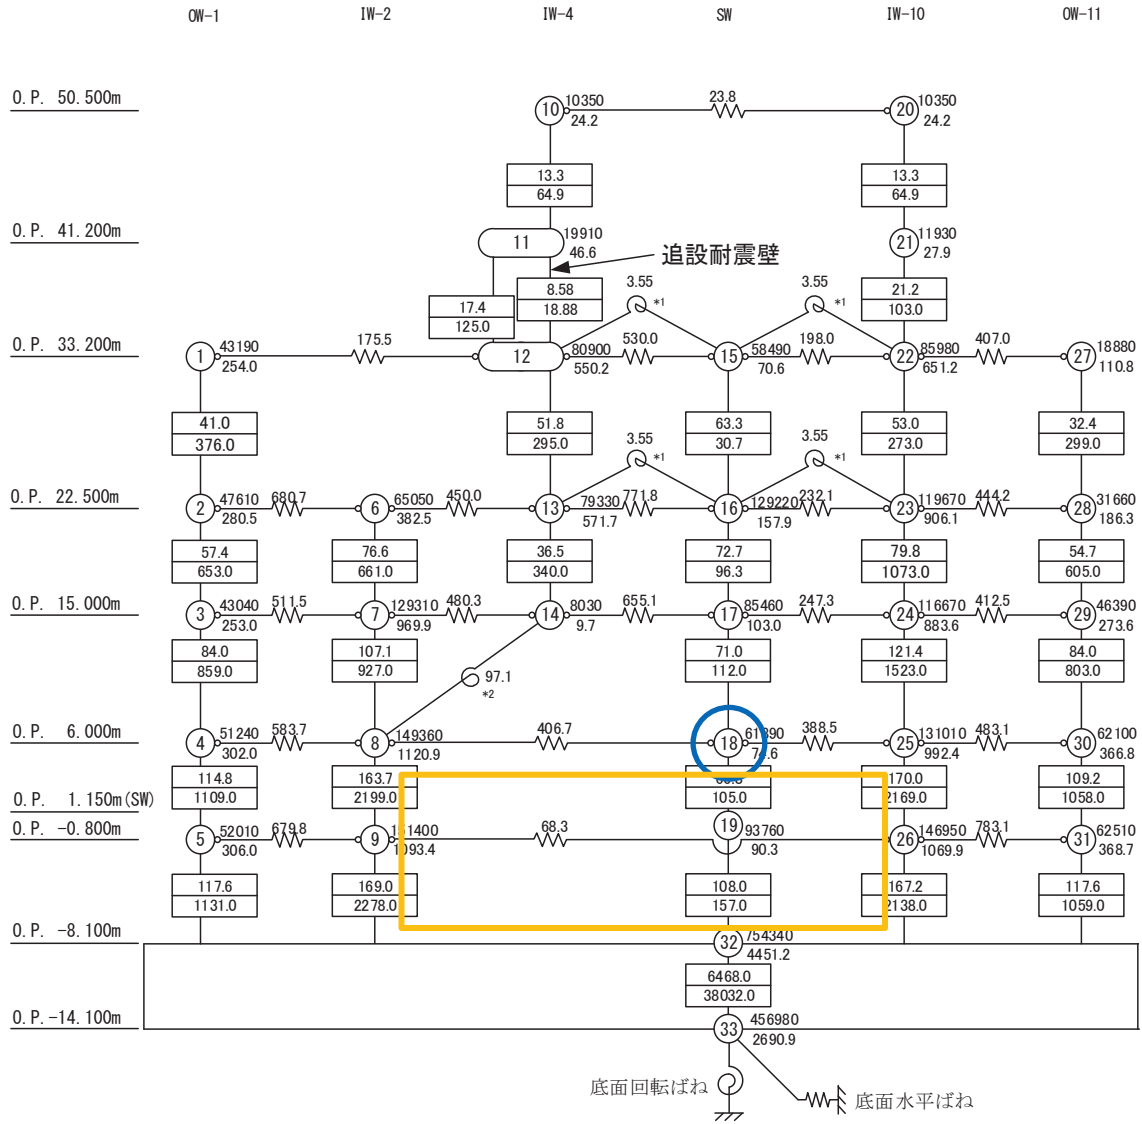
OW-1 IW-2 IW-4 SW IW-10 OW-11

O.P. 50.500m
O.P. 41.200m
O.P. 33.200m
O.P. 22.500m
O.P. 15.000m
O.P. 6.000m
O.P. 1.150m(SW)
O.P. -0.800m
O.P. -8.100m
O.P. -14.100m

10 10350 24.2
23.8
20 10350 24.2
13.3 64.9
13.3 64.9
11 19910 46.6
21 11930 27.9
追設耐震壁
3.55 *1
3.55 *1
8.58 18.88
21.2 103.0
17.4 125.0
1 43190 254.0
175.5
12 80900 550.2
530.0
15 58490 70.6
198.0
22 85980 651.2
407.0
27 18880 110.8
41.0 376.0
51.8 295.0
63.3 30.7
53.0 273.0
32.4 299.0
3.55 *1
3.55 *1
2 47610 280.5
680.7
6 65050 382.5
450.0
13 79330 571.7
771.8
16 129220 157.9
232.1
23 119670 906.1
444.2
28 31660 186.3
57.4 653.0
76.6 661.0
36.5 340.0
72.7 96.3
79.8 1073.0
54.7 605.0
3 43040 253.0
511.5
7 129310 969.9
480.3
14 8030 9.7
655.1
17 85460 103.0
247.3
24 116670 883.6
412.5
29 46390 273.6
84.0 859.0
107.1 927.0
71.0 112.0
121.4 1523.0
84.0 803.0
97.1 *2
4 51240 302.0
583.7
8 149360 1120.9
406.7
18 61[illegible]90 7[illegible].6
388.5
25 131010 992.4
483.1
30 62100 366.8
114.8 1109.0
163.7 2199.0
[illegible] 105.0
170.0 2169.0
109.2 1058.0
5 52010 306.0
679.8
9 1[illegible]1400 1093.4
68.3
19 93760 90.3
26 146950 1069.9
783.1
31 62510 368.7
117.6 1131.0
169.0 2278.0
108.0 157.0
167.2 2138.0
117.6 1059.0
32 754340 4451.2
6468.0 38032.0
33 456980 2690.9
底面回転ばね
底面水平ばね